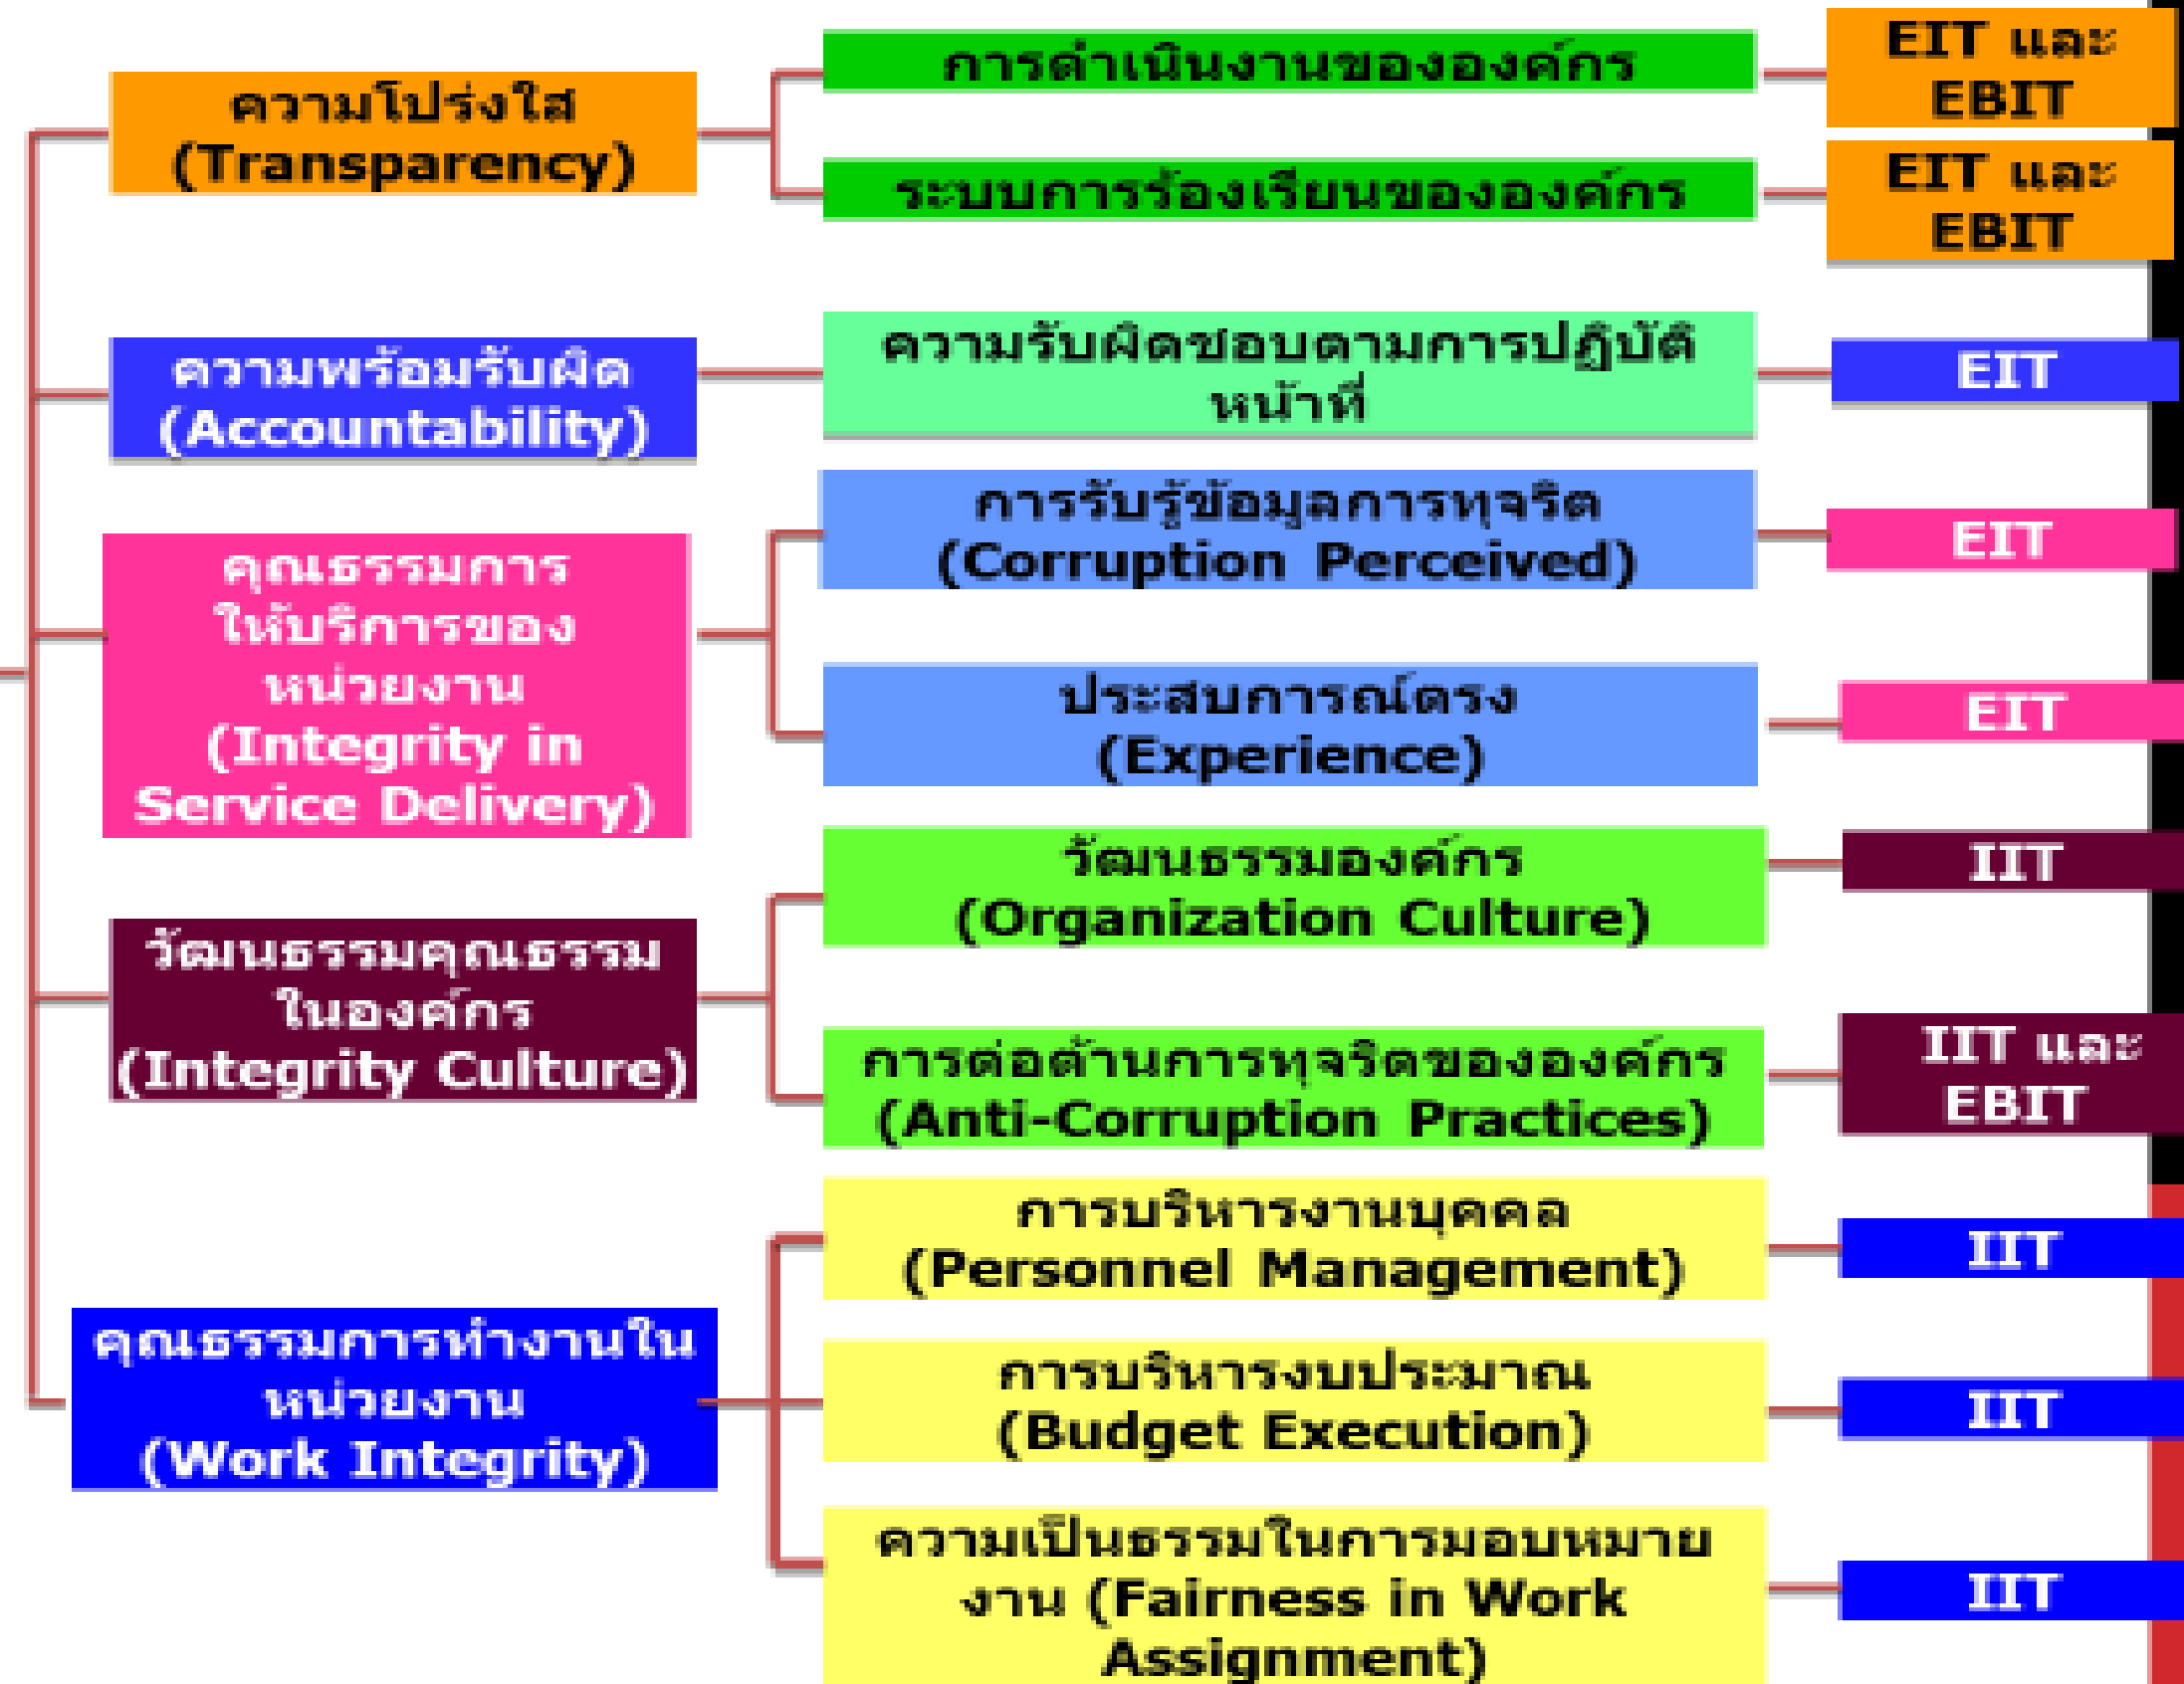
ความโปร่งใส (Transparency)

การดำเนินงานขององค์กร

EIT และ EBIT

ระบบการร้องเรียนขององค์กร

EIT และ EBIT

ความพร้อมรับผิด (Accountability)

ความรับผิดชอบตามการปฏิบัติหน้าที่

EIT

คุณธรรมการให้บริการของหน่วยงาน (Integrity in Service Delivery)

การรับรู้ข้อมูลการทุจริต (Corruption Perceived)

EIT

ประสบการณ์ตรง (Experience)

EIT

วัฒนธรรมคุณธรรมในองค์กร (Integrity Culture)

วัฒนธรรมองค์กร (Organization Culture)

IIT

การต่อต้านการทุจริตขององค์กร (Anti-Corruption Practices)

IIT และ EBIT

คุณธรรมการทำงานในหน่วยงาน (Work Integrity)

การบริหารงานบุคคล (Personnel Management)

IIT

การบริหารงบประมาณ (Budget Execution)

IIT

ความเป็นธรรมในการมอบหมายงาน (Fairness in Work Assignment)

IIT